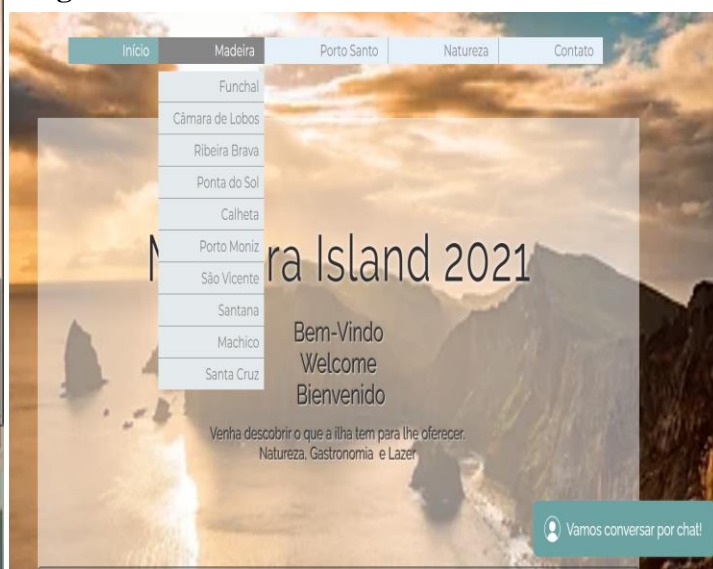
Início | Madeira | Porto Santo | Natureza | Contato

Funchal
Câmara de Lobos
Ribeira Brava
Ponta do Sol
Calheta
Porto Moniz
São Vicente
Santana
Machico
Santa Cruz

M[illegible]ra Island 2021

Bem-Vindo
Welcome
Bienvenido

Venha descobrir o que a ilha tem para lhe oferecer.
Natureza, Gastronomia e Lazer

Vamos conversar por chat!